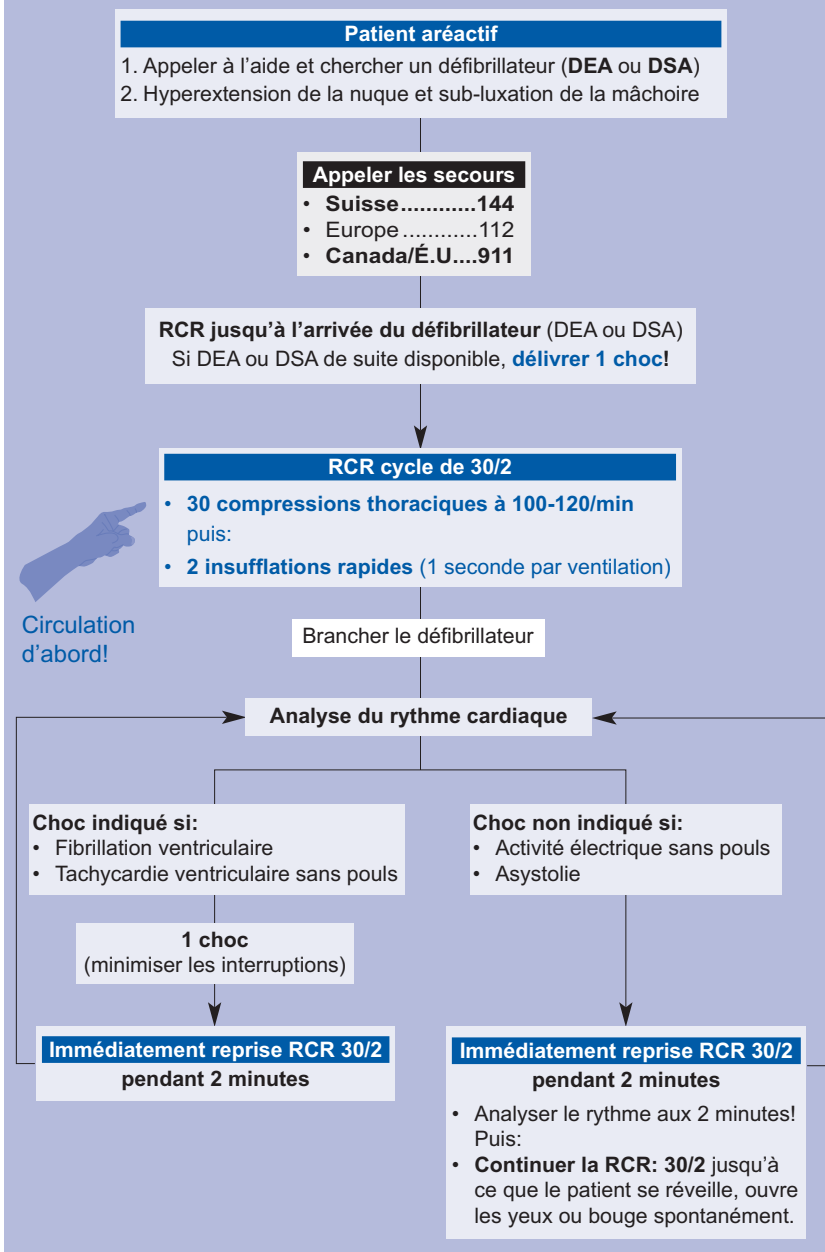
Patient aréactif

1. Appeler à l'aide et chercher un défibrillateur (DEA ou DSA)
2. Hyperextension de la nuque et sub-luxation de la mâchoire

Appeler les secours

• Suisse............144
• Europe............112
• Canada/É.U....911

RCR jusqu'à l'arrivée du défibrillateur (DEA ou DSA)
Si DEA ou DSA de suite disponible, délivrer 1 choc!

RCR cycle de 30/2

• 30 compressions thoraciques à 100-120/min puis:
• 2 insufflations rapides (1 seconde par ventilation)

Circulation d'abord!

Brancher le défibrillateur

Analyse du rythme cardiaque

Choc indiqué si:
• Fibrillation ventriculaire
• Tachycardie ventriculaire sans pouls

1 choc
(minimiser les interruptions)

Immédiatement reprise RCR 30/2
pendant 2 minutes

Choc non indiqué si:
• Activité électrique sans pouls
• Asystolie

Immédiatement reprise RCR 30/2
pendant 2 minutes

• Analyser le rythme aux 2 minutes! Puis:
• Continuer la RCR: 30/2 jusqu'à ce que le patient se réveille, ouvre les yeux ou bouge spontanément.